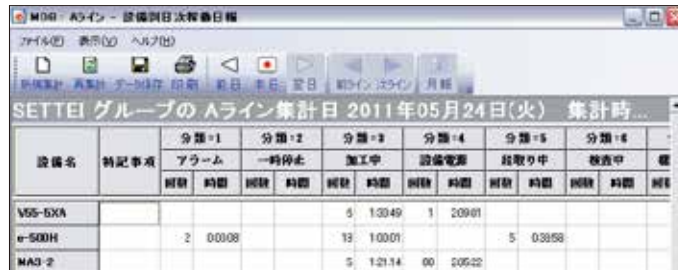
MOB - Aライン - 設備別日次稼働日報

ファイル(F) 表示(V) ヘルプ(H)

新規集計 再集計 データ保存 印刷 前日 本日 翌日 前ライン 次ライン 月報

SETTEI グループの Aライン 集計日 2011年05月24日(火) 集計時...

| 設備名 | 特記事項 | 分類=1 アラーム 回数 | 分類=1 アラーム 時間 | 分類=2 一時停止 回数 | 分類=2 一時停止 時間 | 分類=3 加工中 回数 | 分類=3 加工中 時間 | 分類=4 設備電源 回数 | 分類=4 設備電源 時間 | 分類=5 段取り中 回数 | 分類=5 段取り中 時間 | 分類=6 検査中 回数 | 分類=6 検査中 時間 |
|---|---|---|---|---|---|---|---|---|---|---|---|---|---|
| V55-5XA | | | | | | 5 | 1:30:49 | 1 | 2:09:01 | | | | |
| e-500H | | 2 | 0:03:08 | | | 19 | 1:00:01 | | | 5 | 0:39:58 | | |
| MA3-2 | | | | | | 5 | 1:21:14 | 00 | 2:05:22 | | | | |